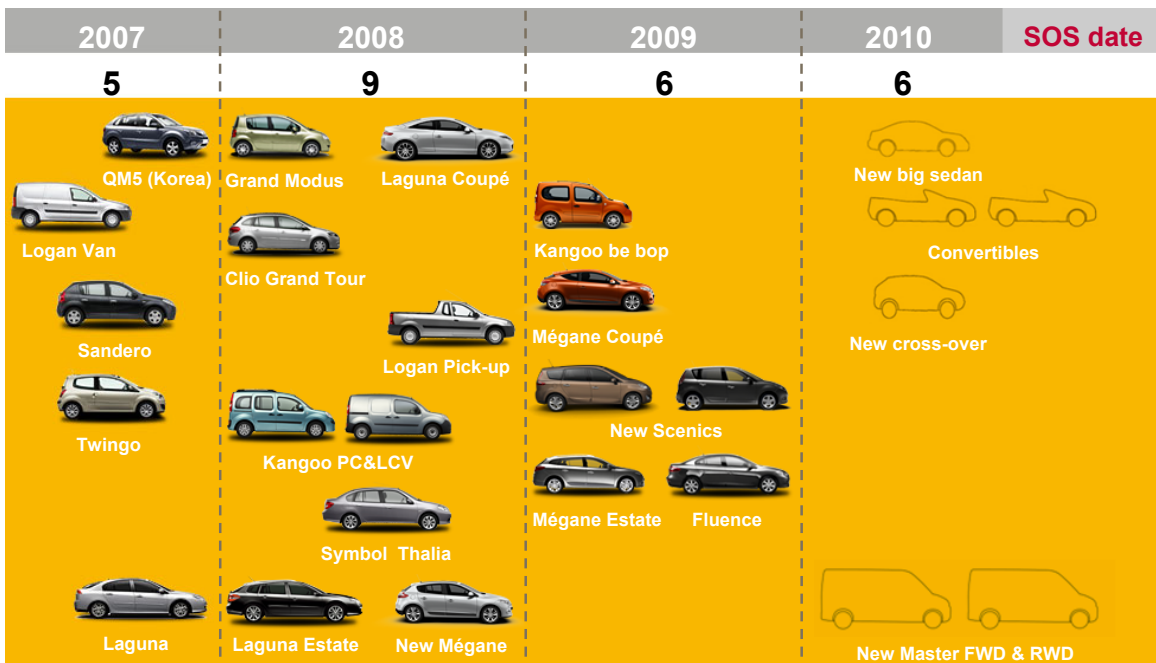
| 2007 | 2008 | 2009 | 2010 | SOS date |
|---|---|---|---|---|
| 5 | 9 | 6 | 6 | |

QM5 (Korea)
Logan Van
Sandero
Twingo
Laguna

Grand Modus
Laguna Coupé
Clio Grand Tour
Logan Pick-up
Kangoo PC&LCV
Symbol Thalia
Laguna Estate
New Mégane

Kangoo be bop
Mégane Coupé
New Scenics
Mégane Estate
Fluence

New big sedan
Convertibles
New cross-over
New Master FWD & RWD